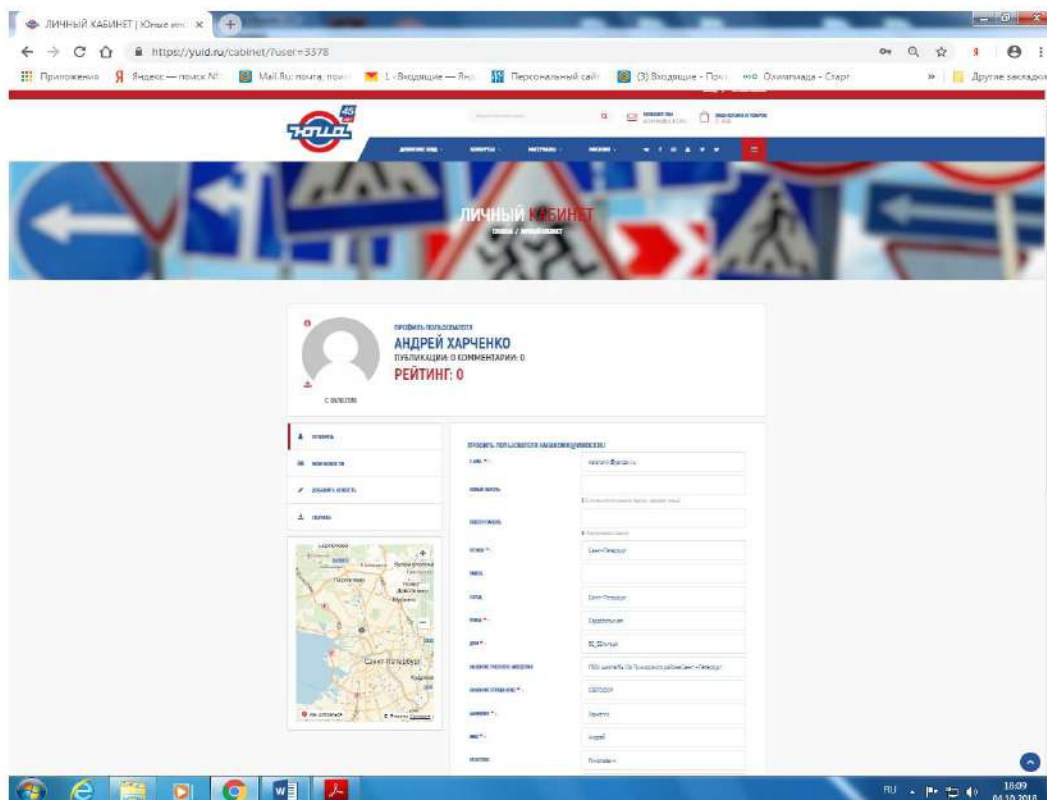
ЛИЧНЫЙ КАБИНЕТ | Юные ин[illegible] ×

https://yuid.ru/cabinet/?user=3378

Приложения Яндекс — поиск N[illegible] Mail.Ru: почта, пои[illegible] 1 · Входящие — Ян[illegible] Персональный сайт (3) Входящие - Поч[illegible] Олимпиада - Старт » Другие закладки

45
ЮИД

ЛИЧНЫЙ КАБИНЕТ

ПРОФИЛЬ ПОЛЬЗОВАТЕЛЯ
АНДРЕЙ ХАРЧЕНКО
ПУБЛИКАЦИИ: 0 КОММЕНТАРИИ: 0
РЕЙТИНГ: 0

Санкт-Петербург

RU 18:09 04.10.2018